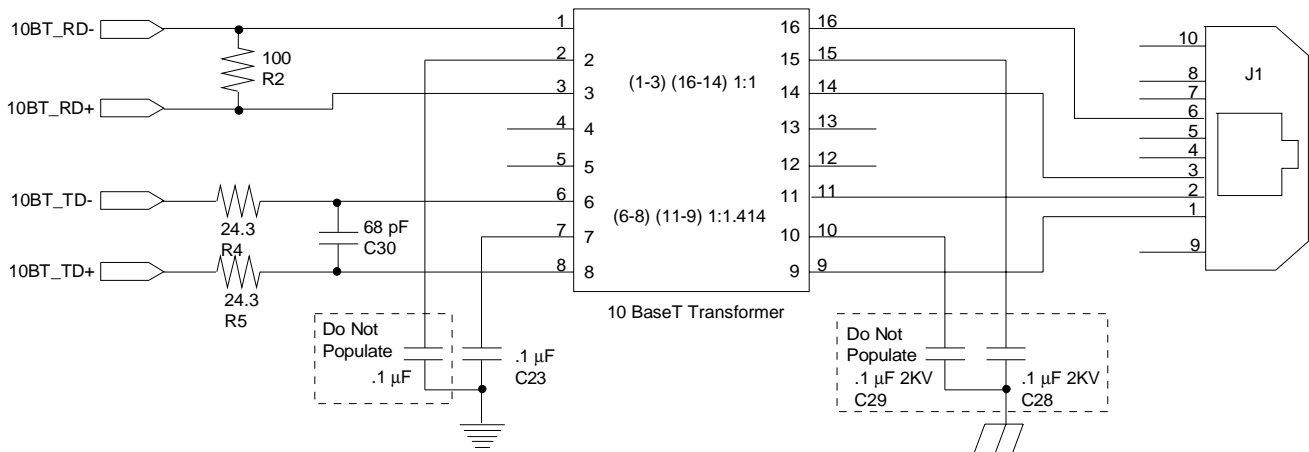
10BT_RD-

100
R2

10BT_RD+

10BT_TD-

24.3
R4

68 pF
C30

10BT_TD+

24.3
R5

Do Not Populate
.1 µF

.1 µF
C23

1 2 3 4 5 6 7 8

1 2 3 4 5 6 7 8

(1-3) (16-14) 1:1

(6-8) (11-9) 1:1.414

16 15 14 13 12 11 10 9

16 15 14 13 12 11 10 9

10 BaseT Transformer

Do Not Populate
.1 µF 2KV
C29

.1 µF 2KV
C28

10
8
7
6
5
4
3
2
1
9

J1